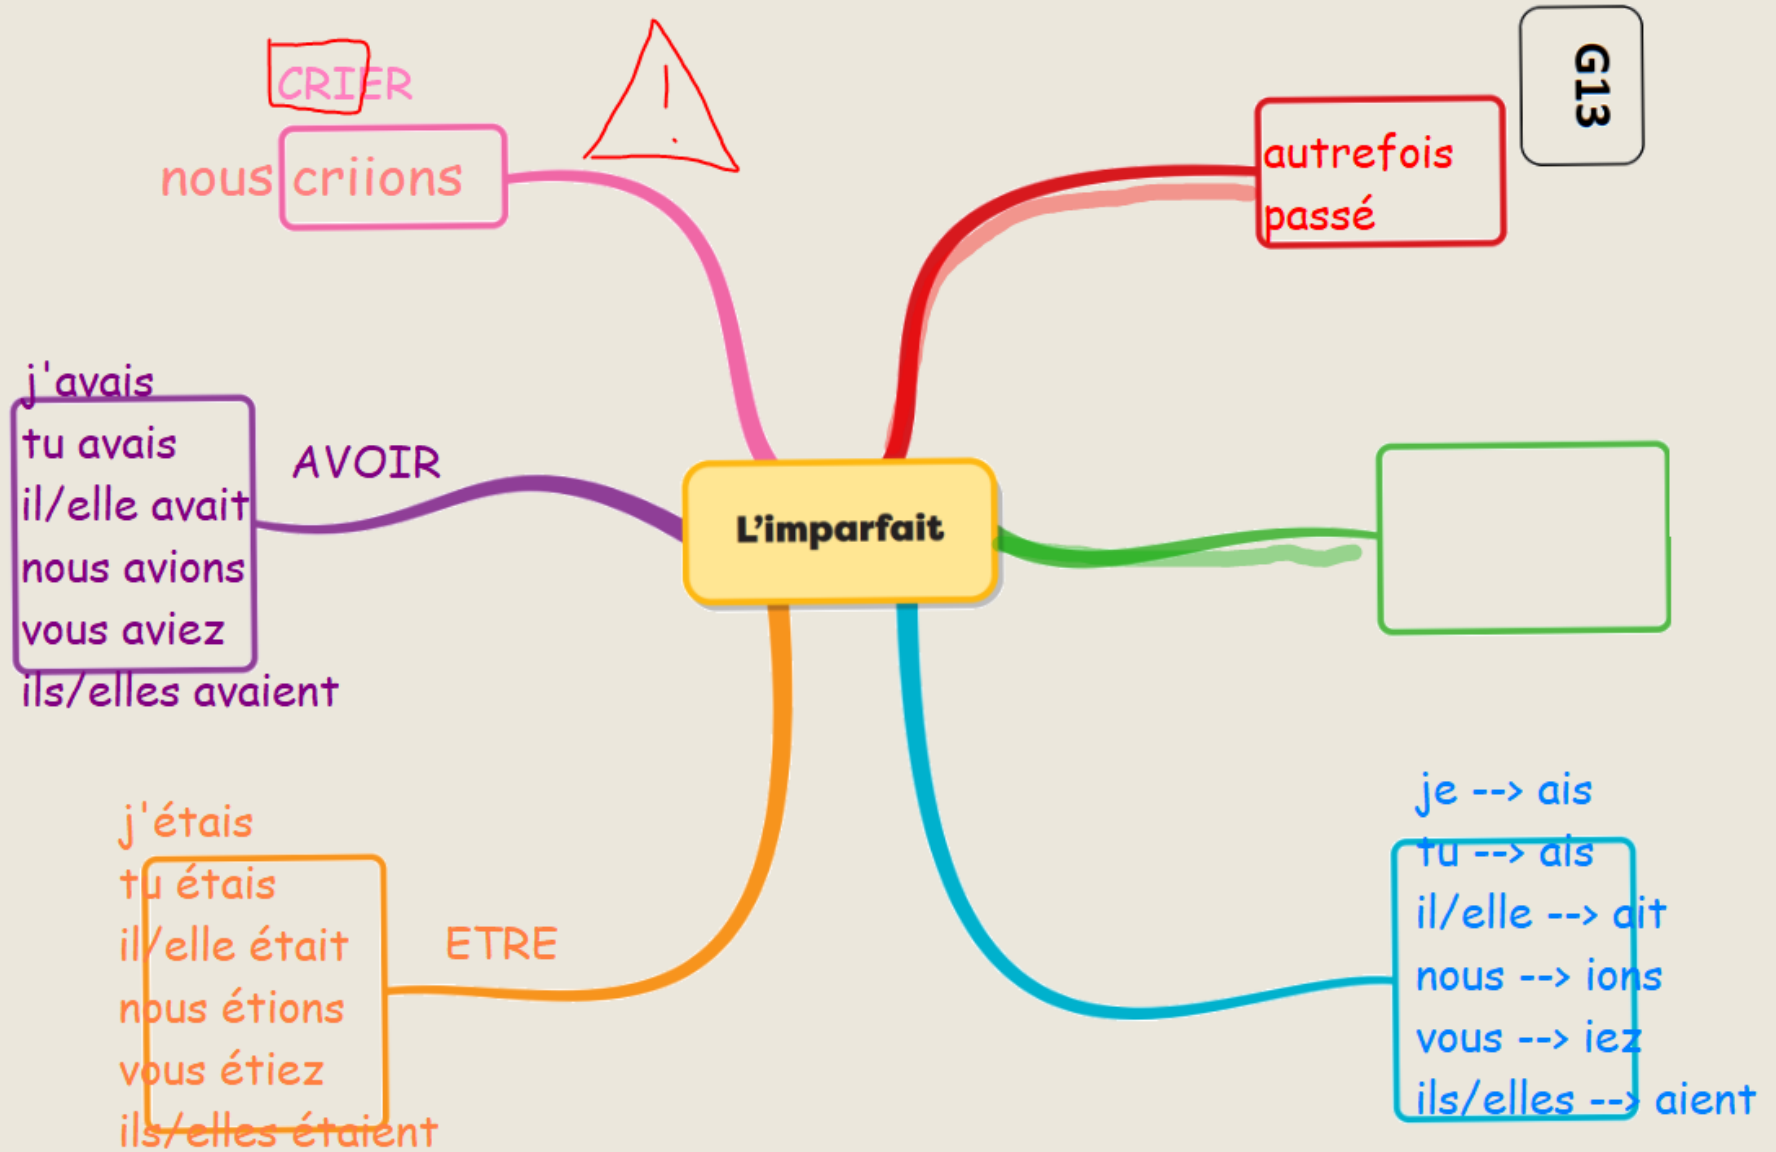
CRIER
nous criions

!

G13

autrefois
passé

j'avais
tu avais
il/elle avait
nous avions
vous aviez
ils/elles avaient

AVOIR

L'imparfait

j'étais
tu étais
il/elle était
nous étions
vous étiez
ils/elles étaient

ETRE

je --> ais
tu --> ais
il/elle --> ait
nous --> ions
vous --> iez
ils/elles --> aient